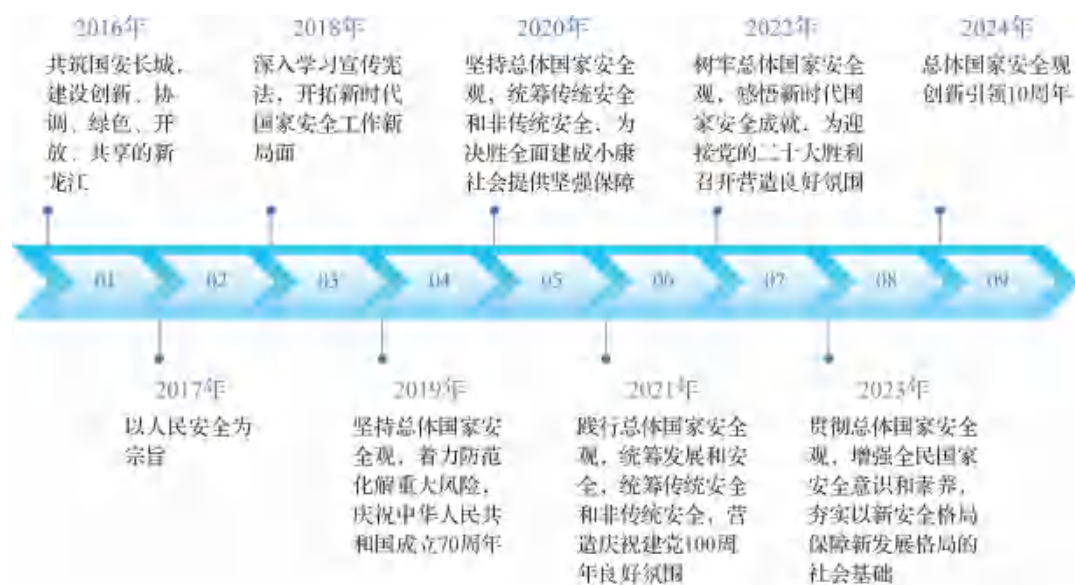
2016年
共筑国安长城，建设创新、协调、绿色、开放、共享的新龙江

2018年
深入学习宣传宪法，开拓新时代国家安全工作新局面

2020年
坚持总体国家安全观，统筹传统安全和非传统安全，为决胜全面建成小康社会提供坚强保障

2022年
树牢总体国家安全观，感悟新时代国家安全成就，为迎接党的二十大胜利召开营造良好氛围

2024年
总体国家安全观创新引领10周年

01 02 03 04 05 06 07 08 09

2017年
以人民安全为宗旨

2019年
坚持总体国家安全观，着力防范化解重大风险，庆祝中华人民共和国成立70周年

2021年
践行总体国家安全观，统筹发展和安全，统筹传统安全和非传统安全，营造庆祝建党100周年良好氛围

2023年
贯彻总体国家安全观，增强全民国家安全意识和素养，夯实以新安全格局保障新发展格局的社会基础